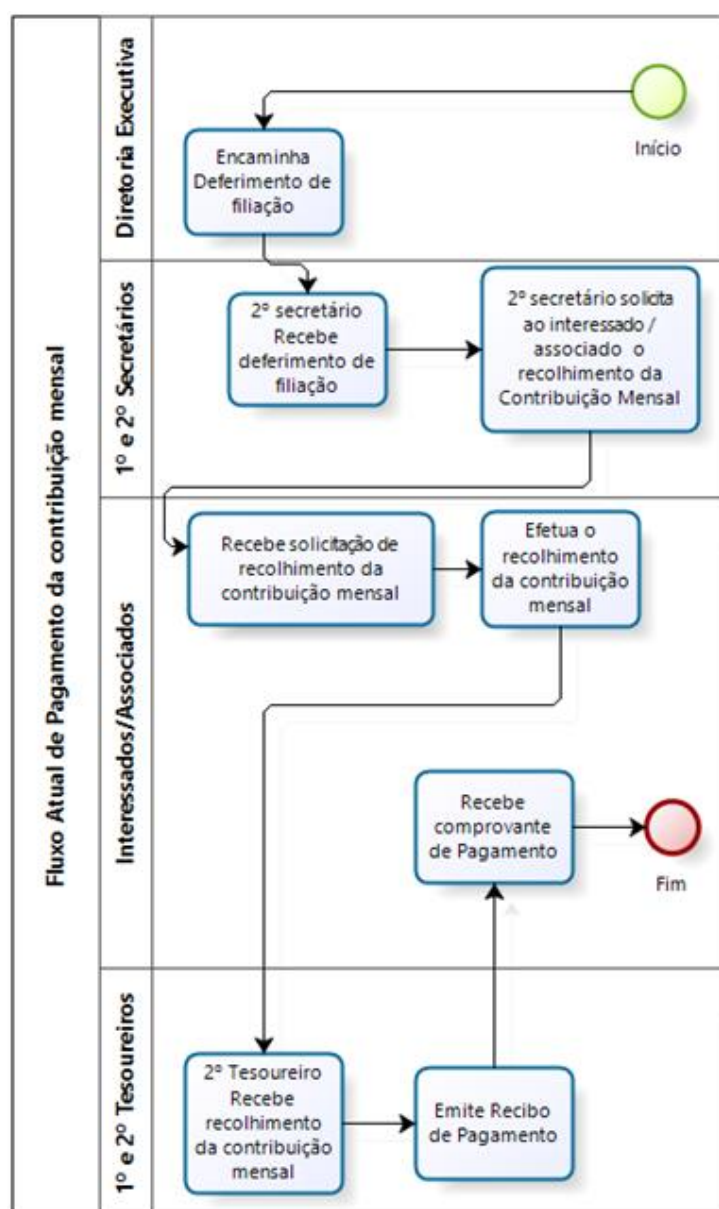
Fluxo Atual de Pagamento da contribuição mensal

Diretoria Executiva

Início

Encaminha Deferimento de filiação

1º e 2º Secretários

2º secretário Recebe deferimento de filiação

2º secretário solicita ao interessado / associado o recolhimento da Contribuição Mensal

Interessados/Associados

Recebe solicitação de recolhimento da contribuição mensal

Efetua o recolhimento da contribuição mensal

Recebe comprovante de Pagamento

Fim

1º e 2º Tesoureiros

2º Tesoureiro Recebe recolhimento da contribuição mensal

Emite Recibo de Pagamento